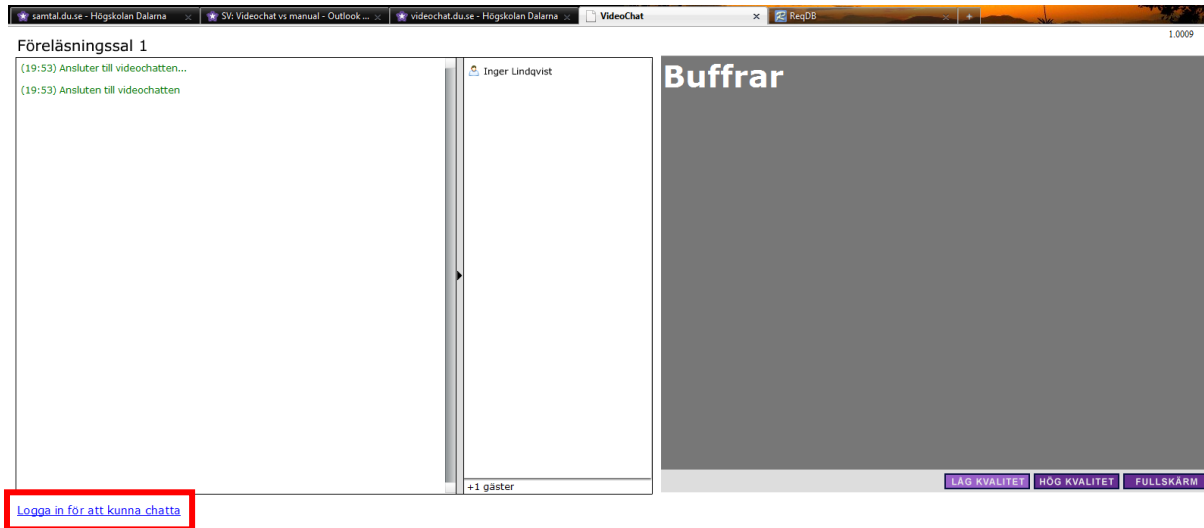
samtal.du.se - Högskolan Dalarna | SV: Videochat vs manual - Outlook ... | videochat.du.se - Högskolan Dalarna | VideoChat | ReqDB | +

1.0009

Föreläsningssal 1

(19:53) Ansluter till videochatten...

(19:53) Ansluten till videochatten

Inger Lindqvist

+1 gäster

Buffrar

LÅG KVALITET HÖG KVALITET FULLSKÄRM

Logga in för att kunna chatta